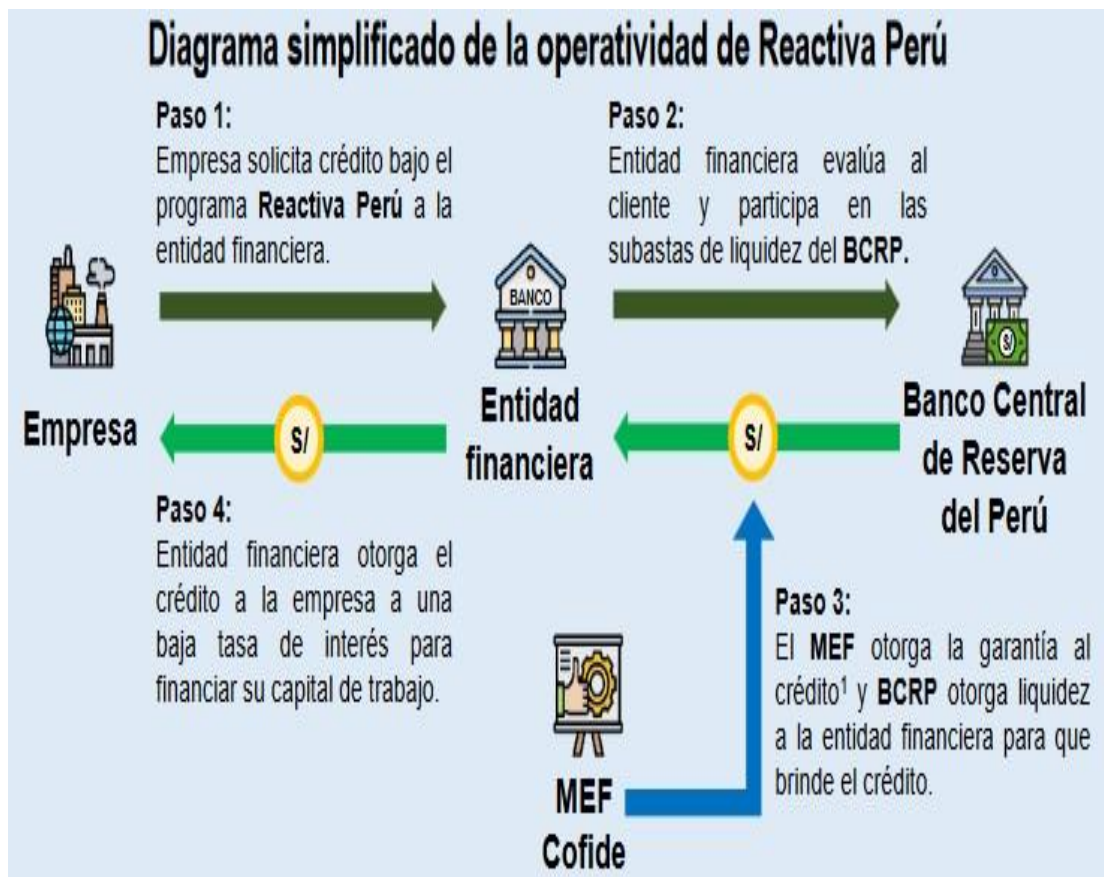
Diagrama simplificado de la operatividad de Reactiva Perú

Paso 1:
Empresa solicita crédito bajo el programa **Reactiva Perú** a la entidad financiera.

Paso 2:
Entidad financiera evalúa al cliente y participa en las subastas de liquidez del **BCRP.**

BANCO

S/

Empresa

S/

Entidad financiera

S/

Banco Central de Reserva del Perú

Paso 4:
Entidad financiera otorga el crédito a la empresa a una baja tasa de interés para financiar su capital de trabajo.

Paso 3:
El **MEF** otorga la garantía al crédito$^1$ y **BCRP** otorga liquidez a la entidad financiera para que brinde el crédito.

MEF
Cofide